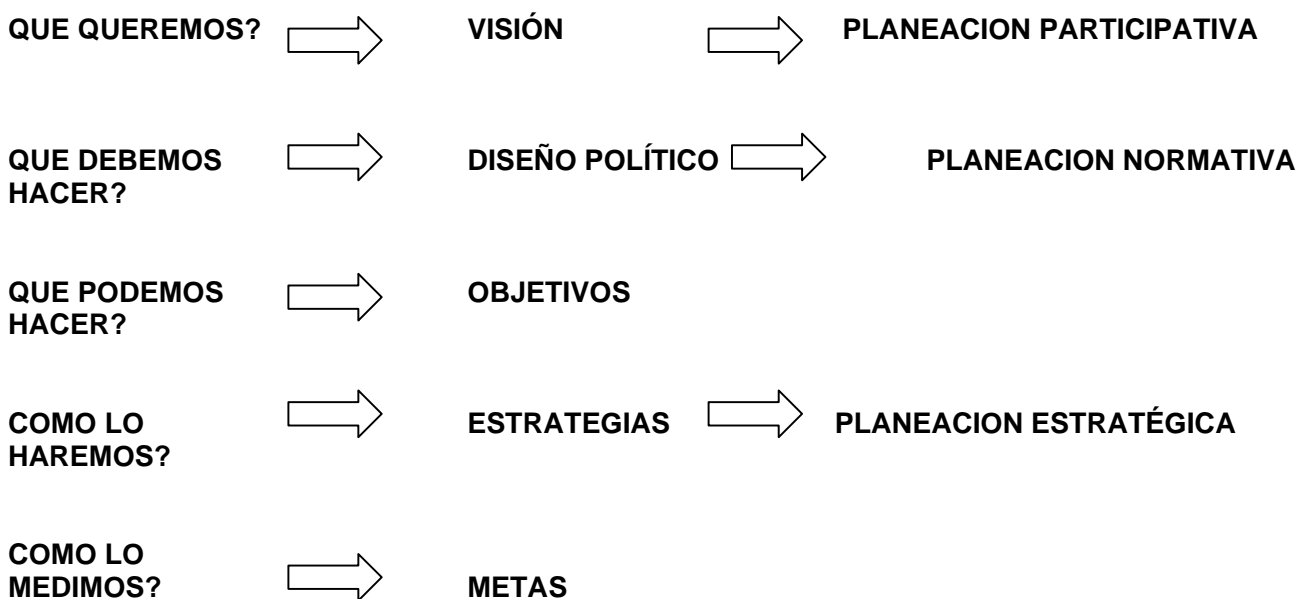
QUE QUEREMOS? VISIÓN PLANEACION PARTICIPATIVA

QUE DEBEMOS HACER? DISEÑO POLÍTICO PLANEACION NORMATIVA

QUE PODEMOS HACER? OBJETIVOS

COMO LO HAREMOS? ESTRATEGIAS PLANEACION ESTRATÉGICA

COMO LO MEDIMOS? METAS